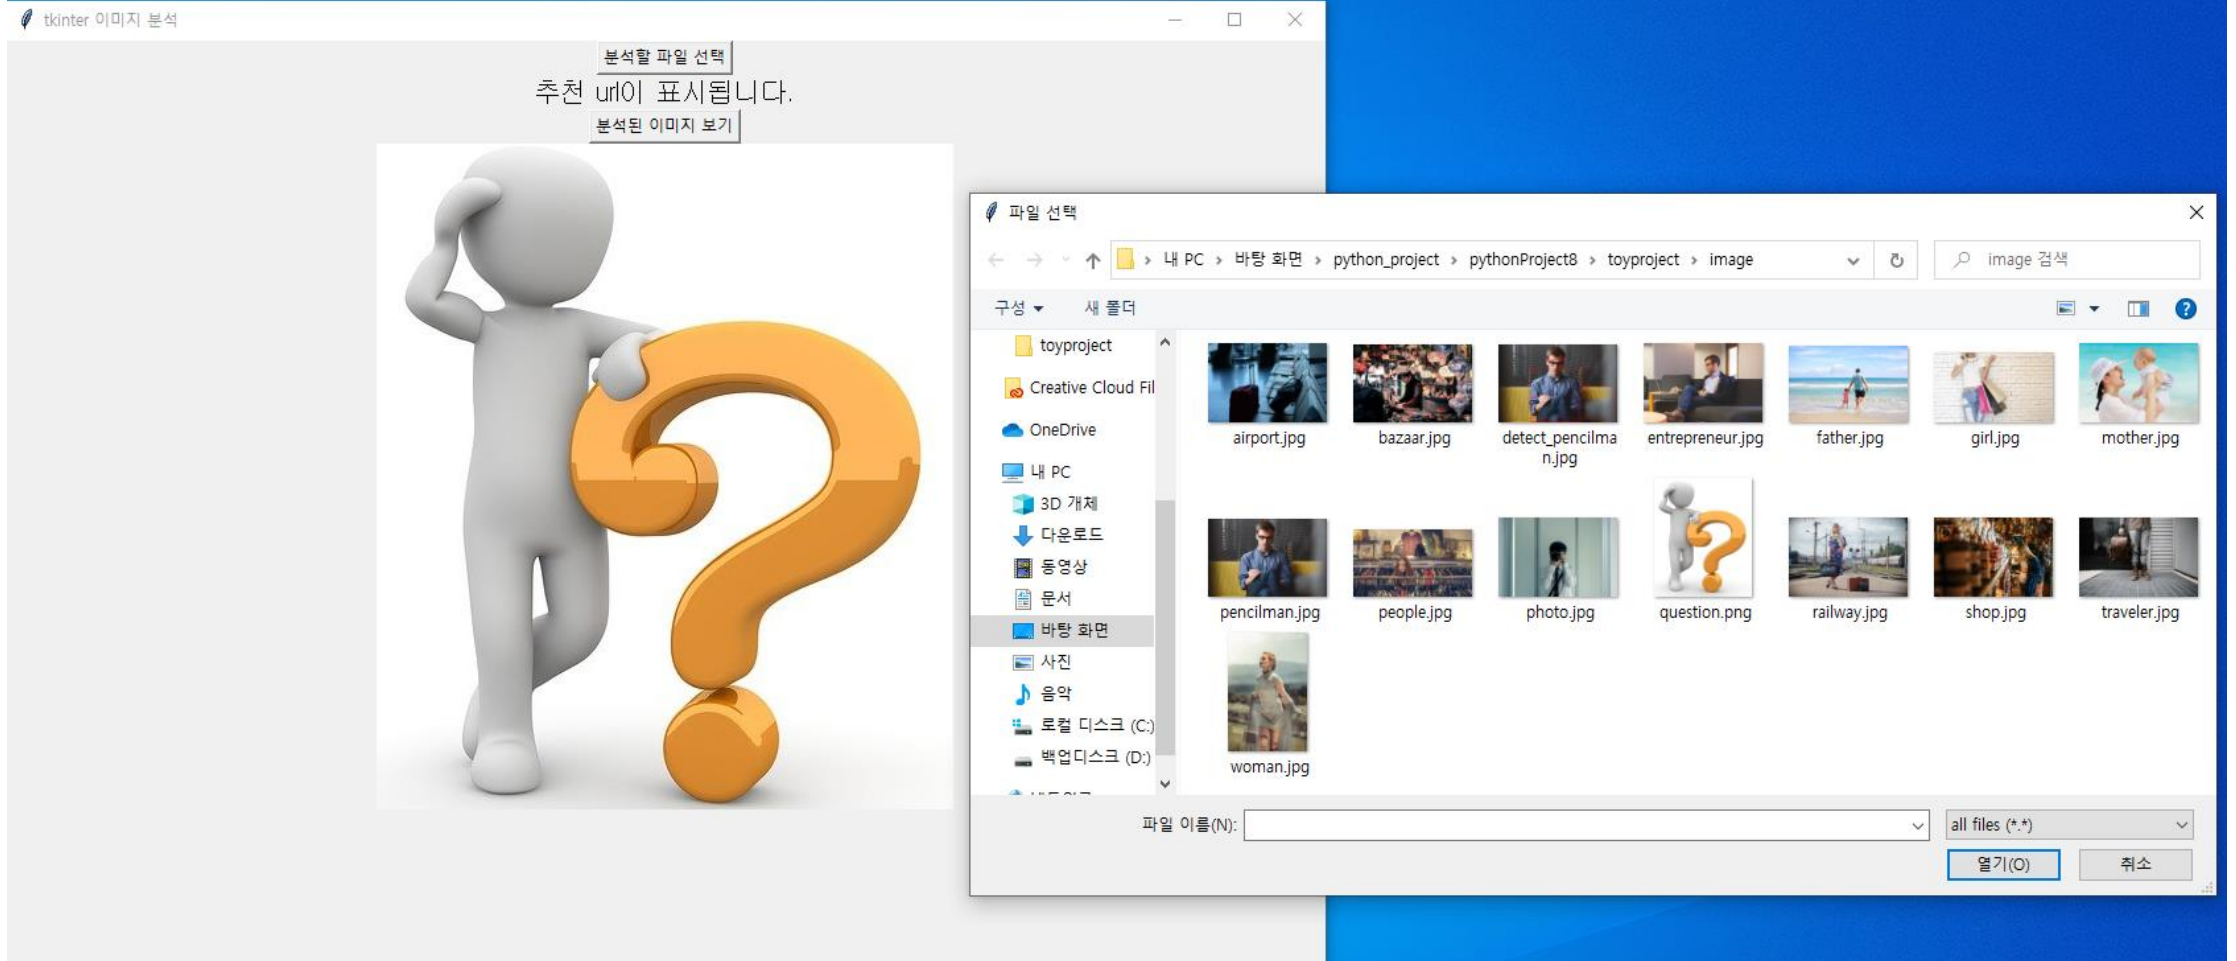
tkinter 이미지 분석

분석할 파일 선택

추천 url이 표시됩니다.

분석된 이미지 보기

파일 선택

내 PC > 바탕 화면 > python_project > pythonProject8 > toyproject > image

image 검색

구성 ▾ 새 폴더

toyproject
Creative Cloud Fil
OneDrive
내 PC
3D 개체
다운로드
동영상
문서
바탕 화면
사진
음악
로컬 디스크 (C:)
백업디스크 (D:)

airport.jpg
bazaar.jpg
detect_pencilman.jpg
entrepreneur.jpg
father.jpg
girl.jpg
mother.jpg
pencilman.jpg
people.jpg
photo.jpg
question.png
railway.jpg
shop.jpg
traveler.jpg
woman.jpg

파일 이름(N):

all files (*.*)

열기(O)

취소